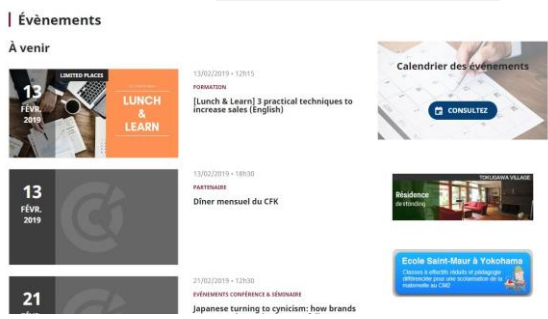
Évènements

À venir

13 FÉVR. 2019

LIMITED PLACES

LUNCH & LEARN

13/02/2019 • 12h15

FORMATION

[Lunch & Learn] 3 practical techniques to increase sales (English)

13 FÉVR. 2019

13/02/2019 • 18h30

PARTENAIRE

Dîner mensuel du CFK

21

21/02/2019 • 12h30

ÉVÉNEMENTS CONFÉRENCE & SÉMINAIRE

Japanese turning to cynicism: how brands

Calendrier des événements

CONSULTEZ

TOKUSAWA VILLAGE

Résidence de standing

Ecole Saint-Maur à Yokohama

Classes à effectifs réduits et pédagogie différenciée pour une scolarisation de la maternelle au CM2